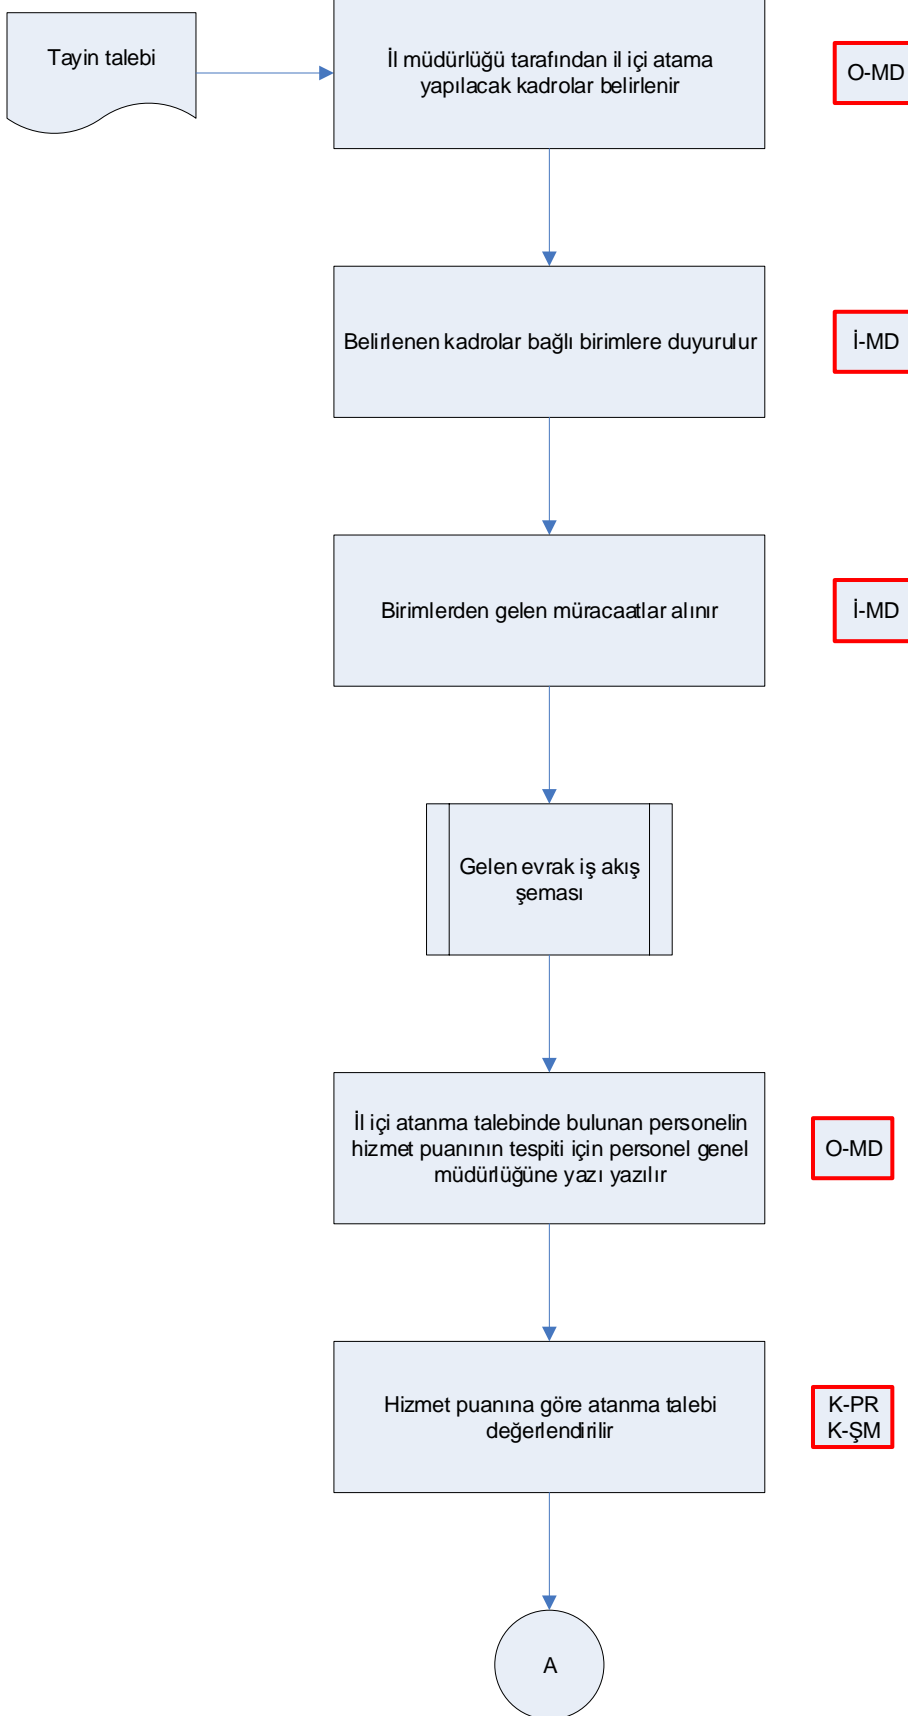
Tayin talebi

İl müdürlüğü tarafından il içi atama yapılacak kadrolar belirlenir

O-MD

Belirlenen kadrolar bağlı birimlere duyurulur

İ-MD

Birimlerden gelen müracaatlar alınır

İ-MD

Gelen evrak iş akış şeması

İl içi atanma talebinde bulunan personelin hizmet puanının tespiti için personel genel müdürlüğüne yazı yazılır

O-MD

Hizmet puanına göre atanma talebi değerlendirilir

K-PR
K-ŞM

A